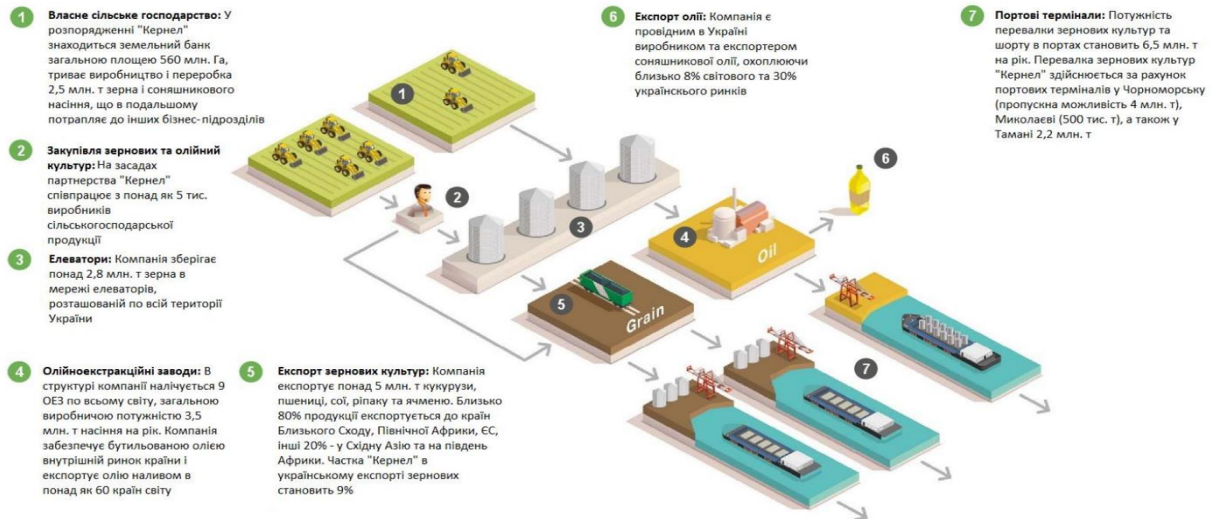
1 Власне сільське господарство: У розпорядженні "Кернел" знаходиться земельний банк загальною площею 560 млн. Га, триває виробництво і переробка 2,5 млн. т зерна і соняшникового насіння, що в подальшому потрапляє до інших бізнес-підрозділів

2 Закупівля зернових та олійних культур: На засадах партнерства "Кернел" співпрацює з понад як 5 тис. виробників сільськогосподарської продукції

3 Елеватори: Компанія зберігає понад 2,8 млн. т зерна в мережі елеваторів, розташований по всій території України

4 Олійноекстракційні заводи: В структурі компанії налічується 9 ОЕЗ по всьому світу, загальною виробничою потужністю 3,5 млн. т насіння на рік. Компанія забезпечує бутильованою олією внутрішній ринок країни і експортує олію наливом в понад як 60 країн світу

5 Експорт зернових культур: Компанія експортує понад 5 млн. т кукурузи, пшениці, сої, ріпаку та ячменю. Близько 80% продукції експортується до країн Близького Сходу, Північної Африки, ЄС, інші 20% - у Східну Азію та на південь Африки. Частка "Кернел" в українському експорті зернових становить 9%

6 Експорт олії: Компанія є провідним в Україні виробником та експортером соняшникової олії, охоплюючи близько 8% світового та 30% українського ринків

7 Портові термінали: Потужність перевалки зернових культур та шорту в портах становить 6,5 млн. т на рік. Перевалка зернових культур "Кернел" здійснюється за рахунок портових терміналів у Чорноморську (пропускна можливість 4 млн. т), Миколаєві (500 тис. т), а також у Тамані 2,2 млн. т

1

2

3

4

Oil

6

5

Grain

7